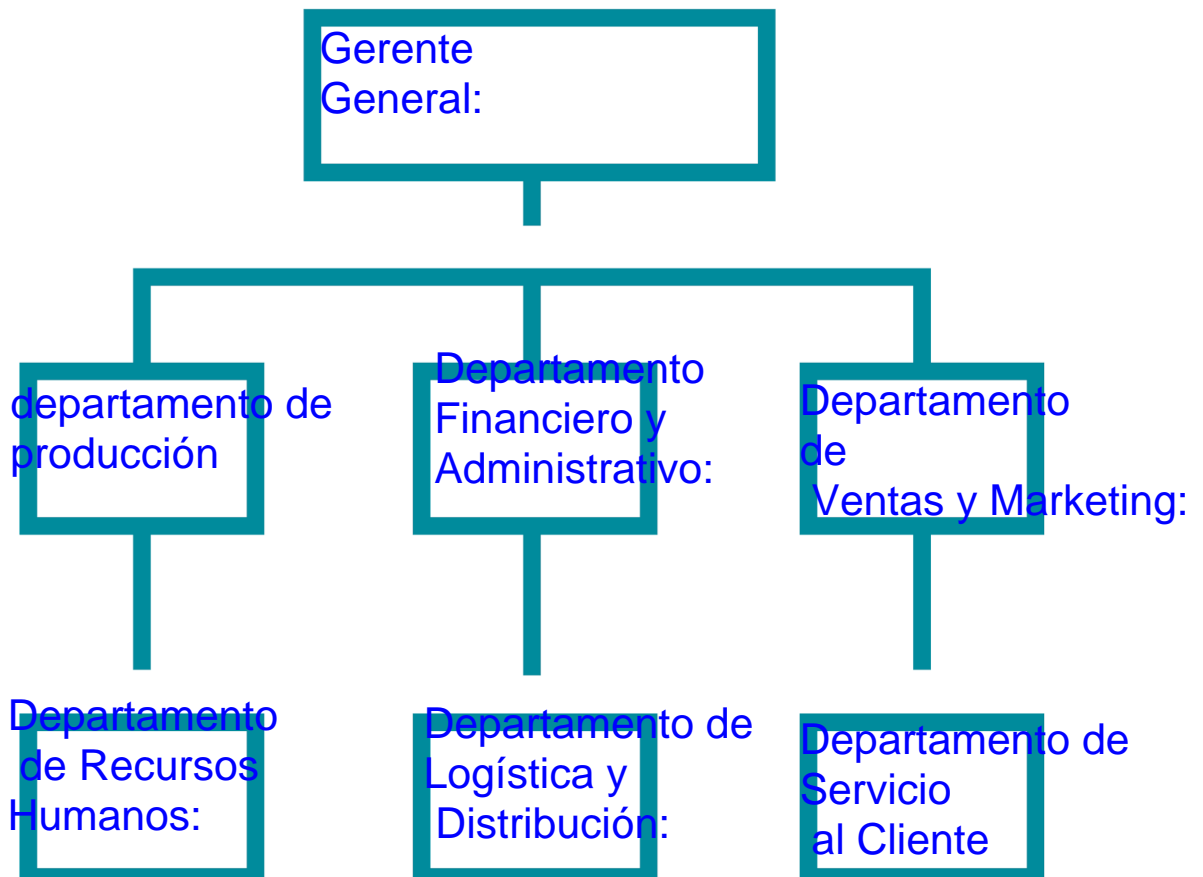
Gerente General:

departamento de producción

Departamento Financiero y Administrativo:

Departamento de Ventas y Marketing:

Departamento de Recursos Humanos:

Departamento de Logística y Distribución:

Departamento de Servicio al Cliente